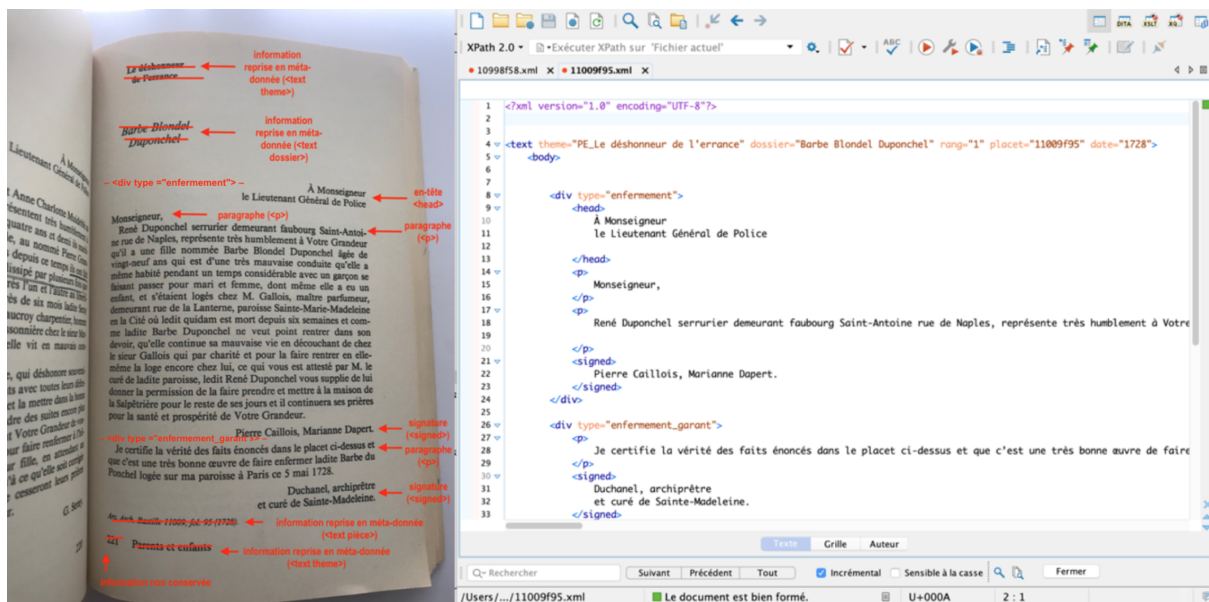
Le déshonneur de l'errance

information reprise en méta-donnée (<text theme>)

Barbe Blondel Duponchel

information reprise en méta-donnée (<text dossier>)

– <div type ="enfermement"> –

À Monseigneur
le Lieutenant Général de Police

en-tête <head>

Monseigneur,

paragraphe (<p>)

René Duponchel serrurier demeurant faubourg Saint-Antoine rue de Naples, représente très humblement à Votre Grandeur qu'il a une fille nommée Barbe Blondel Duponchel âgée de vingt-neuf ans qui est d'une très mauvaise conduite qu'elle a même habité pendant un temps considérable avec un garçon se faisant passer pour mari et femme, dont même elle a eu un enfant, et s'étaient logés chez M. Gallois, maître parfumeur, demeurant rue de la Lanterne, paroisse Sainte-Marie-Madeleine en la Cité où ledit quidam est mort depuis six semaines et comme ladite Barbe Duponchel ne veut point rentrer dans son devoir, qu'elle continue sa mauvaise vie en découchant de chez le sieur Gallois qui par charité et pour la faire rentrer en elle-même la loge encore chez lui, ce qui vous est attesté par M. le curé de ladite paroisse, ledit René Duponchel vous supplie de lui donner la permission de la faire prendre et mettre à la maison de la Salpêtrière pour le reste de ses jours et il continuera ses prières pour la santé et prospérité de Votre Grandeur.

paragraphe <p>

Pierre Caillois, Marianne Dapert.

signature <signed>

– <div type ="enfermement_garant"> –

Je certifie la vérité des faits énoncés dans le placet ci-dessus et que c'est une très bonne œuvre de faire enfermer ladite Barbe du Ponchel logée sur ma paroisse à Paris ce 5 mai 1728.

paragraphe <p>

Duchanel, archiprêtre
et curé de Sainte-Madeleine.

signature <signed>

Ars. Bastille 11009, fol. 95 (1728)

information reprise en méta-donnée (<text pièce>)

221 Parents et enfants

information reprise en méta-donnée (<text theme>)

information non conservée

XPath 2.0 ▾ Exécuter XPath sur 'Fichier actuel'

10998f58.xml ✕ 11009f95.xml ✕

1 <?xml version="1.0" encoding="UTF-8"?>
2
3
4 <text theme="PE_Le déshonneur de l'errance" dossier="Barbe Blondel Duponchel" rang="1" placet="11009f95" date="1728">
5 <body>
6
7
8 <div type="enfermement">
9 <head>
10 À Monseigneur
11 le Lieutenant Général de Police
12
13 </head>
14 <p>
15 Monseigneur,
16 </p>
17 <p>
18 René Duponchel serrurier demeurant faubourg Saint-Antoine rue de Naples, représente très humblement à Votre
19
20 </p>
21 <signed>
22 Pierre Caillois, Marianne Dapert.
23 </signed>
24 </div>
25
26 <div type="enfermement_garant">
27 <p>
28 Je certifie la vérité des faits énoncés dans le placet ci-dessus et que c'est une très bonne œuvre de faire
29 </p>
30 <signed>
31 Duchanel, archiprêtre
32 et curé de Sainte-Madeleine.
33 </signed>

Texte Grille Auteur

Rechercher Suivant Précédent Tout Incrémental Sensible à la casse Fermer

/Users/.../11009f95.xml Le document est bien formé. U+000A 2 : 1